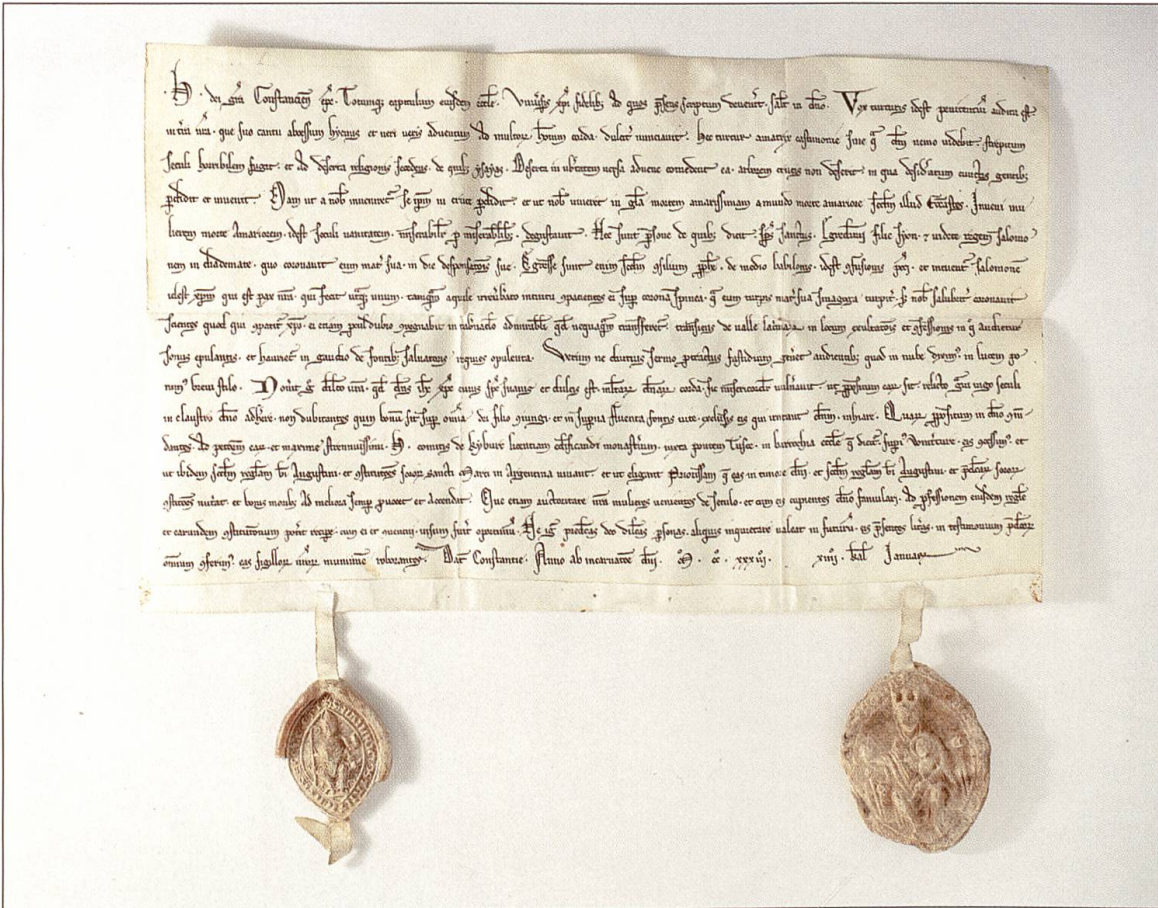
H. dei gratia Constantiensis episcopus. Totumque capitulum eiusdem ecclesie. Universis Christi fidelibus ad quos presens scriptum devenerit. salutem in domino. Vox turturis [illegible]

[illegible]

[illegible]

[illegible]

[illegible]

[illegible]

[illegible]

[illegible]

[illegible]

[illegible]

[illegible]

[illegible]

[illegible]

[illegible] Dat. Constantie. Anno ab incarnatione domini. M. CC. XXXVII. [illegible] kal. Januarii.